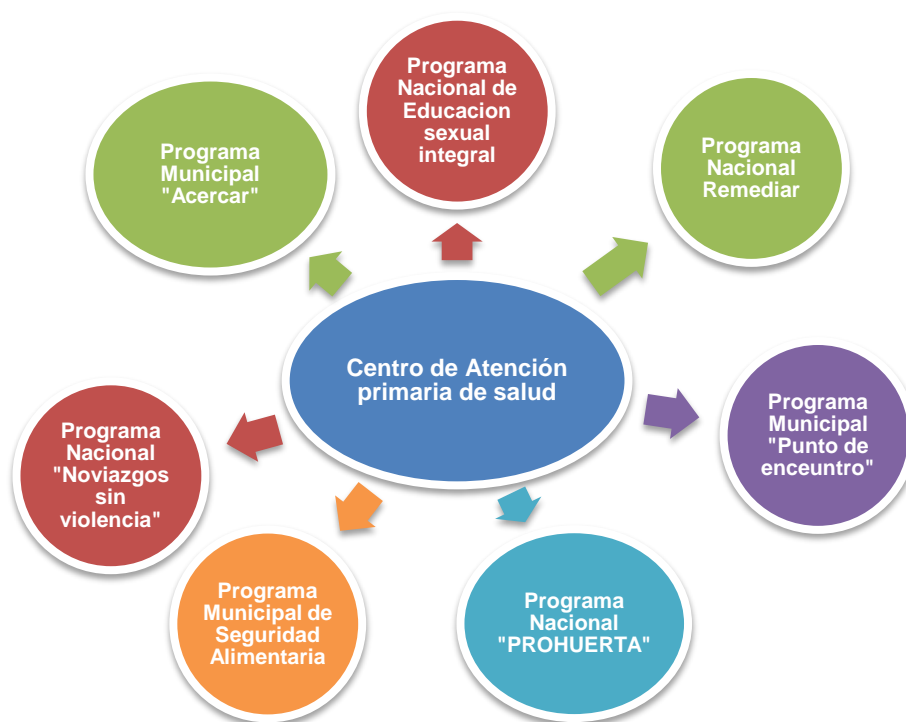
Programa Nacional de Educacion sexual integral

Programa Municipal "Acercar"

Programa Nacional Remediar

Centro de Atención primaria de salud

Programa Nacional "Noviazgos sin violencia"

Programa Municipal "Punto de enceuntro"

Programa Municipal de Seguridad Alimentaria

Programa Nacional "PROHUERTA"